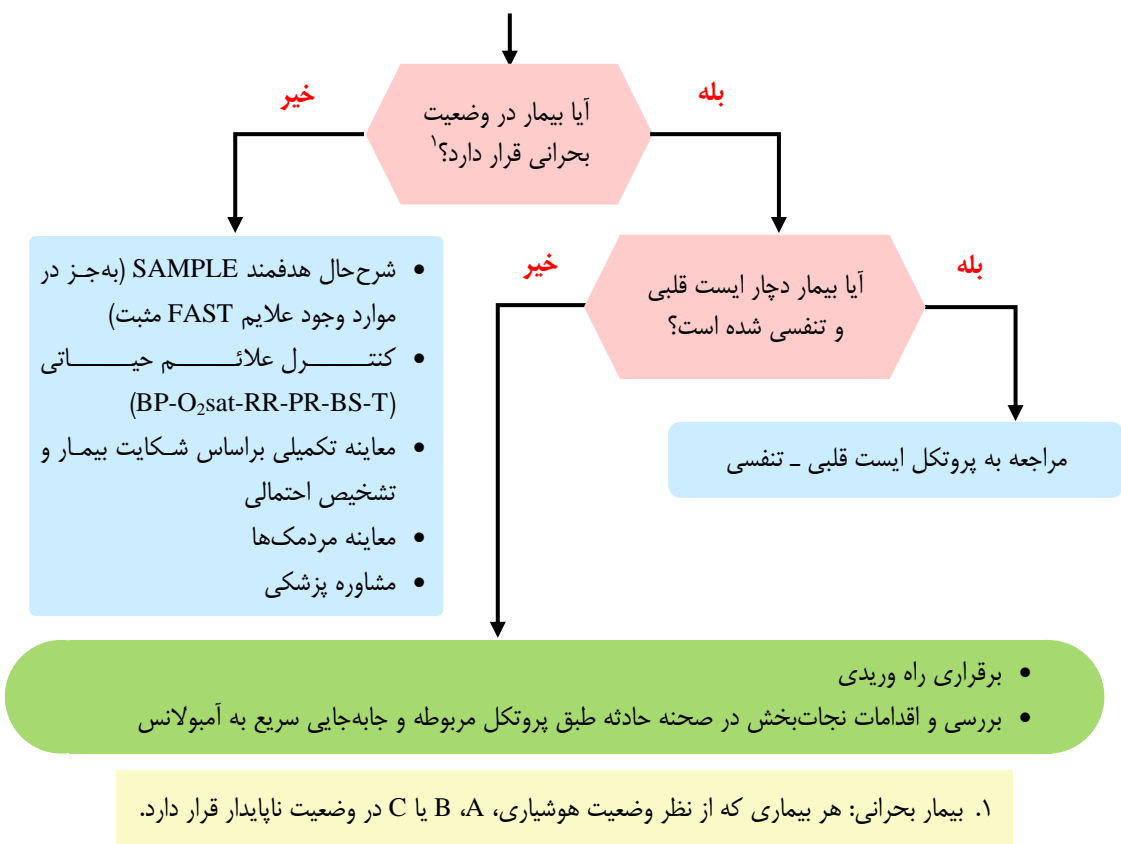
آیا بیمار در وضعیت بحرانی قرار دارد؟$^1$

خیر

بله

آیا بیمار دچار ایست قلبی و تنفسی شده است؟

خیر

بله

• شرح‌حال هدفمند SAMPLE (به‌جز در موارد وجود علایم FAST مثبت)
• کنترل علائم حیاتی (BP-O$_2$sat-RR-PR-BS-T)
• معاینه تکمیلی براساس شکایت بیمار و تشخیص احتمالی
• معاینه مردمک‌ها
• مشاوره پزشکی

مراجعه به پروتکل ایست قلبی ـ تنفسی

• برقراری راه وریدی
• بررسی و اقدامات نجات‌بخش در صحنه حادثه طبق پروتکل مربوطه و جابه‌جایی سریع به آمبولانس

۱. بیمار بحرانی: هر بیماری که از نظر وضعیت هوشیاری، A، B یا C در وضعیت ناپایدار قرار دارد.